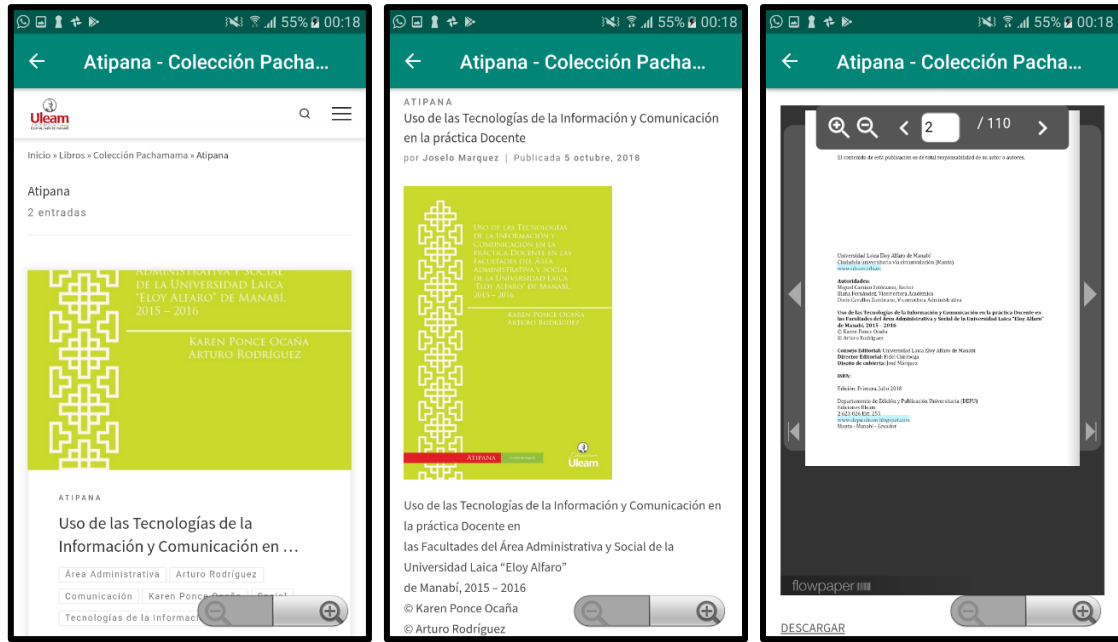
55% 00:18

Atipana - Colección Pacha...

Uleam

Inicio » Libros » Colección Pachamama » Atipana

Atipana
2 entradas

ADMINISTRATIVA Y SOCIAL DE LA UNIVERSIDAD LAICA "ELOY ALFARO" DE MANABÍ, 2015 – 2016

KAREN PONCE OCAÑA
ARTURO RODRÍGUEZ

ATIPANA

Uso de las Tecnologías de la Información y Comunicación en ...

Área Administrativa | Arturo Rodríguez | Comunicación | Karen Ponce Ocaña | Social | Tecnologías de la Informac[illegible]

55% 00:18

Atipana - Colección Pacha...

ATIPANA

Uso de las Tecnologías de la Información y Comunicación en la práctica Docente

por Joselo Marquez | Publicada 5 octubre, 2018

USO DE LAS TECNOLOGÍAS DE LA INFORMACIÓN Y COMUNICACIÓN EN LA PRÁCTICA DOCENTE EN LAS FACULTADES DEL ÁREA ADMINISTRATIVA Y SOCIAL DE LA UNIVERSIDAD LAICA "ELOY ALFARO" DE MANABÍ, 2015 – 2016

KAREN PONCE OCAÑA
ARTURO RODRÍGUEZ

ATIPANA

Uleam

Uso de las Tecnologías de la Información y Comunicación en la práctica Docente en
las Facultades del Área Administrativa y Social de la Universidad Laica "Eloy Alfaro"
de Manabí, 2015 – 2016
© Karen Ponce Ocaña
© Arturo Rodríguez

55% 00:18

Atipana - Colección Pacha...

2 / 110

El contenido de esta publicación es de total responsabilidad de su autor o autores.

Universidad Laica Eloy Alfaro de Manabí
Ciudadela universitaria vía circunvalación (Manta)
www.uleam.edu.ec

Autoridades:
Miguel Camino Solórzano, Rector
Iliana Fernández, Vicerrectora Académica
Doris Cevallos Zambrano, Vicerrectora Administrativa

Uso de las Tecnologías de la Información y Comunicación en la práctica Docente en las Facultades del Área Administrativa y Social de la Universidad Laica "Eloy Alfaro" de Manabí, 2015 – 2016
© Karen Ponce Ocaña
© Arturo Rodríguez

Consejo Editorial: Universidad Laica Eloy Alfaro de Manabí
Director Editorial: Fidel Chiriboga
Diseño de cubierta: José Márquez

ISBN:

Edición: Primera. Julio 2018

Departamento de Edición y Publicación Universitaria (DEPU)
Editorial Uleam
2 623 026 Ext. 255
www.depuedicion.blogspot.com
Manta - Manabí - Ecuador

flowpaper

DESCARGAR